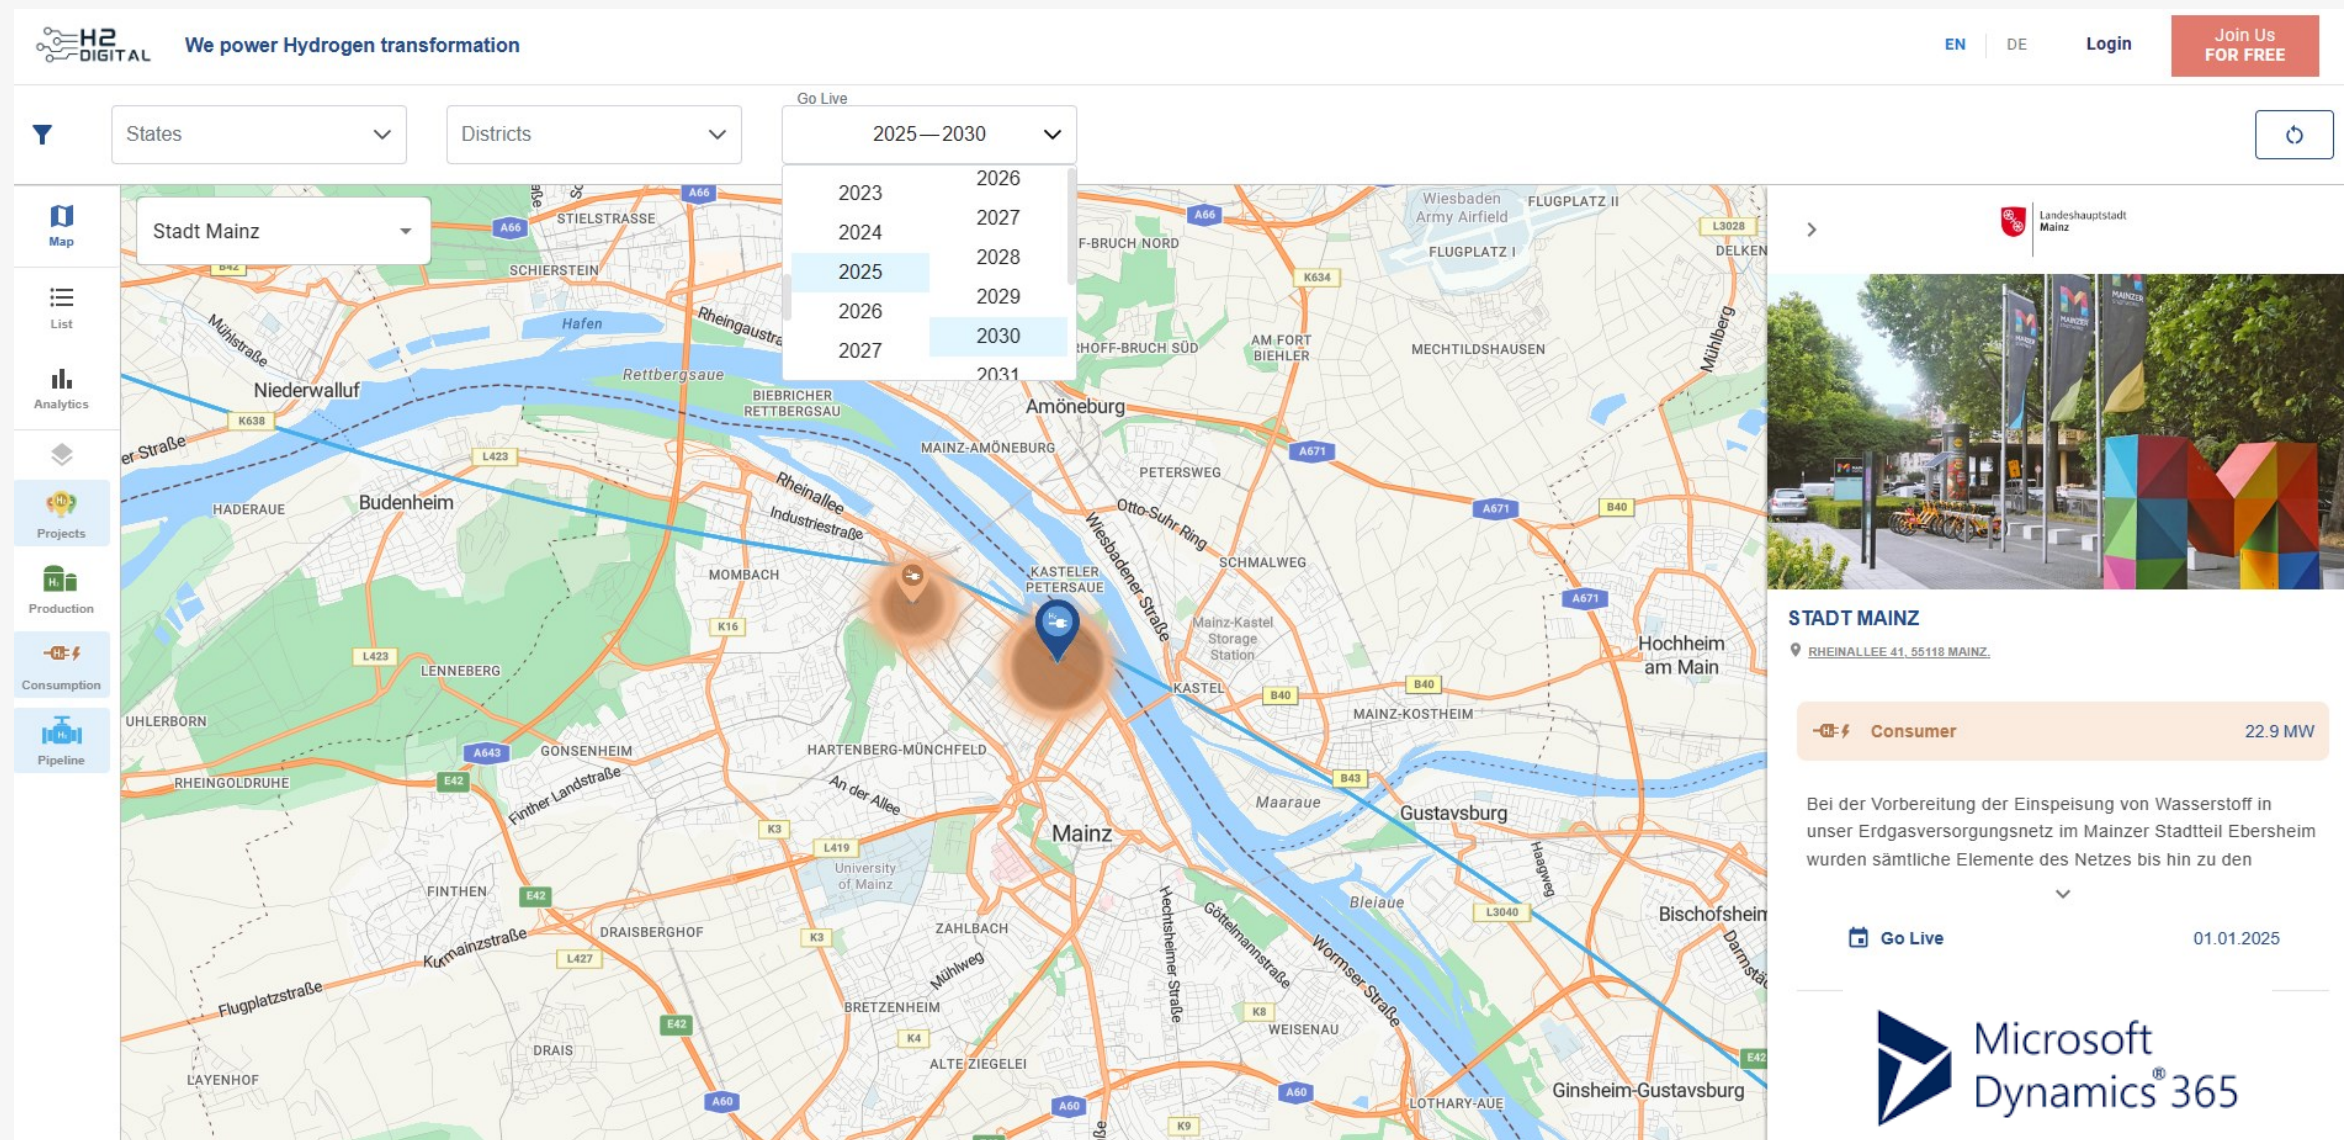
H2 DIGITAL We power Hydrogen transformation

EN DE Login Join Us FOR FREE

States Districts Go Live 2025 — 2030

2023 2024 2025 2026 2027
2026 2027 2028 2029 2030 2031

Map
List
Analytics
Projects
Production
Consumption
Pipeline

Stadt Mainz

A66 STIELSTRASSE A66 SCHIERSTEIN Hafen Rheingaustraße Mühlstraße Niederwalluf Rettbergsaue BIEBRICHER RETTBERGSAU K638 er Straße L423 HADERAUE Budenheim Rheinallee Industriestraße MOMBACH K16 L423 LENNEBERG UHLERBORN A643 GONSENHEIM RHEINGOLDRUHE E42 Finther Landstraße HARTENBERG-MÜNCHFELD An der Allee K3 L419 University of Mainz FINTHEN E42 DRAISBERGHOF K3 ZAHLBACH Kurmainzstraße L427 Mühlweg Flugplatzstraße E42 BRETZENHEIM K4 DRAIS LAYENHOF ALTE ZIEGELEI A60 A60 Mainz Wiesbaden Army Airfield FLUGPLATZ II FLUGPLATZ I A66 L3028 DELKEN F-BRUCH NORD K634 RHOFF-BRUCH SÜD AM FORT BIEHLER MECHTILDSHAUSEN Amöneburg MAINZ-AMÖNEBURG A671 PETERSWEG Otto-Suhr-Ring A671 B40 Wiesbadener Straße SCHMALWEG KASTELER PETERSAUE A671 Mainz-Kastel Storage Station Hochheim am Main KASTEL B40 B40 MAINZ-KOSTHEIM B43 Maaraue Gustavsburg Haagweg Bleiaue L3040 Bischofsheim Hechtsheimer Straße Göttelmannstraße Wormser Straße K8 WEISENAU A60 LOTHARY-AUE Ginsheim-Gustavsburg K9 E42

Landeshauptstadt Mainz

STADT MAINZ
RHEINALLEE 41, 55118 MAINZ.

Consumer 22.9 MW

Bei der Vorbereitung der Einspeisung von Wasserstoff in unser Erdgasversorgungsnetz im Mainzer Stadtteil Ebersheim wurden sämtliche Elemente des Netzes bis hin zu den

Go Live 01.01.2025

Microsoft Dynamics® 365